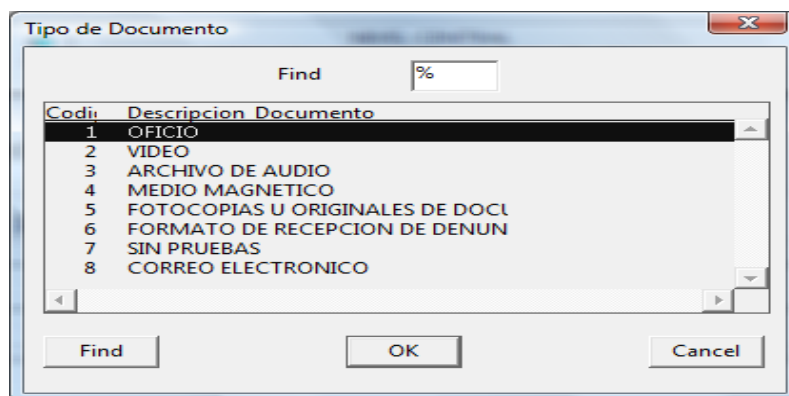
Tipo de Documento

Find %

| Codi | Descripcion Documento |
|---|---|
| 1 | OFICIO |
| 2 | VIDEO |
| 3 | ARCHIVO DE AUDIO |
| 4 | MEDIO MAGNETICO |
| 5 | FOTOCOPIAS U ORIGINALES DE DOCU |
| 6 | FORMATO DE RECEPCION DE DENUN |
| 7 | SIN PRUEBAS |
| 8 | CORREO ELECTRONICO |

Find OK Cancel